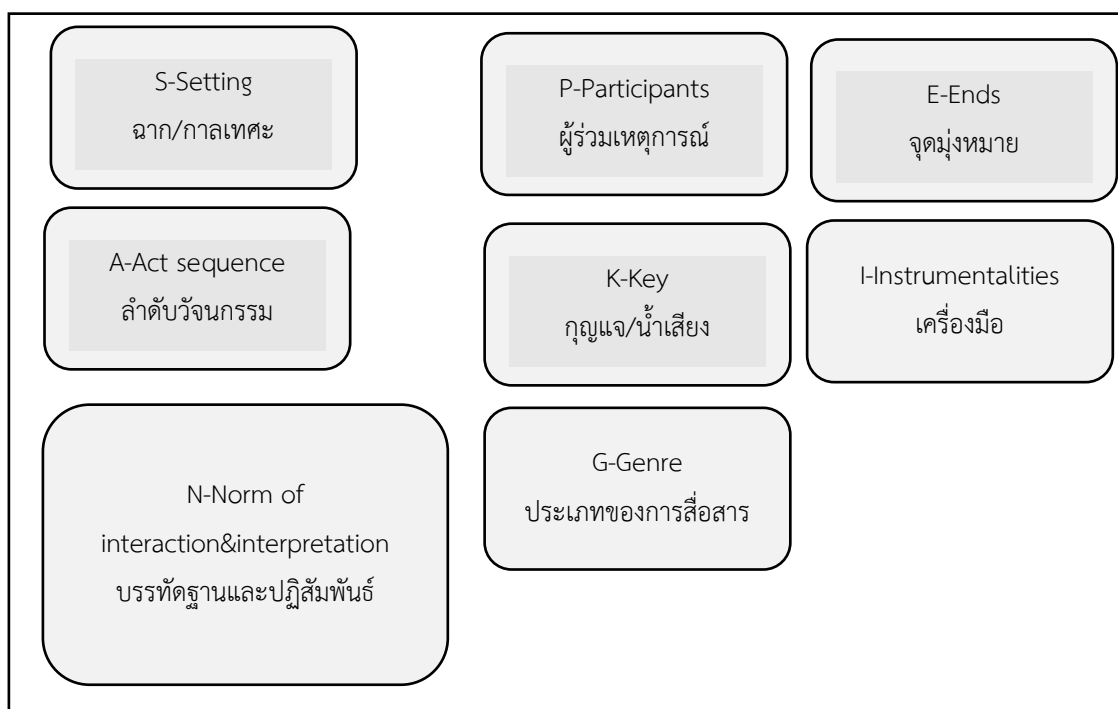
S-Setting
ฉาก/กาลเทศะ

P-Participants
ผู้ร่วมเหตุการณ์

E-Ends
จุดมุ่งหมาย

A-Act sequence
ลำดับวัจนกรรม

K-Key
กุญแจ/น้ำเสียง

I-Instrumentalities
เครื่องมือ

N-Norm of interaction&interpretation
บรรทัดฐานและปฏิสัมพันธ์

G-Genre
ประเภทของการสื่อสาร